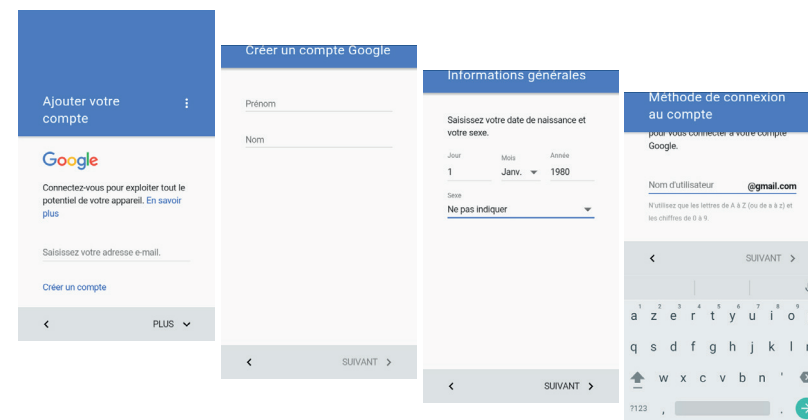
Ajouter votre compte

Google

Connectez-vous pour exploiter tout le potentiel de votre appareil. En savoir plus

Saisissez votre adresse e-mail.

Créer un compte

<

PLUS

Créer un compte Google

Prénom

Nom

<

SUIVANT >

Informations générales

Saisissez votre date de naissance et votre sexe.

Jour
1

Mois
Janv.

Année
1980

Sexe
Ne pas indiquer

<

SUIVANT >

Méthode de connexion au compte

pour vous connecter à votre compte Google.

Nom d'utilisateur @gmail.com

N'utilisez que les lettres de A à Z (ou de a à z) et les chiffres de 0 à 9.

<

SUIVANT >

1 2 3 4 5 6 7 8 9
a z e r t y u i o
q s d f g h j k l
w x c v b n '
?123